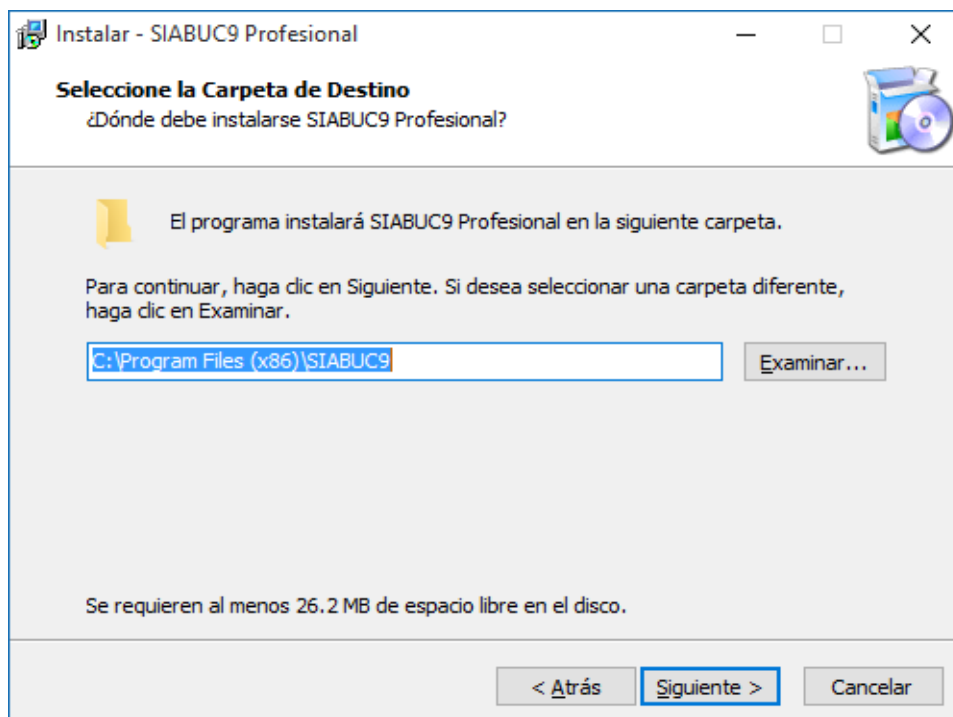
Instalar - SIABUC9 Profesional

Seleccione la Carpeta de Destino
¿Dónde debe instalarse SIABUC9 Profesional?

El programa instalará SIABUC9 Profesional en la siguiente carpeta.

Para continuar, haga clic en Siguiente. Si desea seleccionar una carpeta diferente, haga clic en Examinar.

C:\Program Files (x86)\SIABUC9

Examinar...

Se requieren al menos 26.2 MB de espacio libre en el disco.

< Atrás

Siguiente >

Cancelar